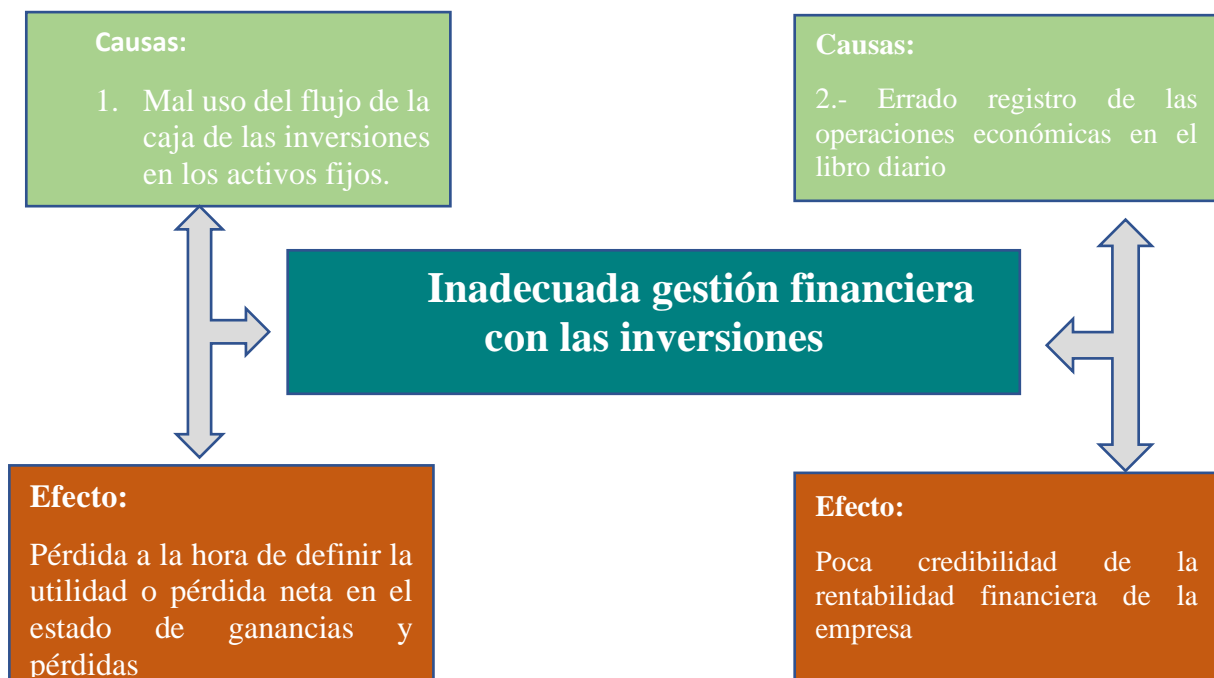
Causas:

1. Mal uso del flujo de la caja de las inversiones en los activos fijos.

Causas:

2.- Errado registro de las operaciones económicas en el libro diario

Inadecuada gestión financiera con las inversiones

Efecto:

Pérdida a la hora de definir la utilidad o pérdida neta en el estado de ganancias y pérdidas

Efecto:

Poca credibilidad de la rentabilidad financiera de la empresa